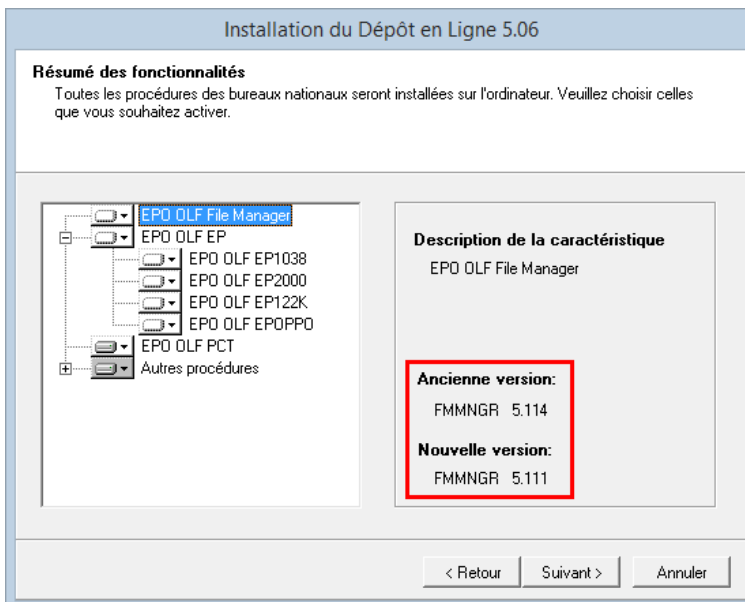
Installation du Dépôt en Ligne 5.06

Résumé des fonctionnalités
Toutes les procédures des bureaux nationaux seront installées sur l'ordinateur. Veuillez choisir celles que vous souhaitez activer.

EPO OLF File Manager
EPO OLF EP
EPO OLF EP1038
EPO OLF EP2000
EPO OLF EP122K
EPO OLF EPOPPO
EPO OLF PCT
Autres procédures

Description de la caractéristique
EPO OLF File Manager

Ancienne version:
FMMNGR 5.114

Nouvelle version:
FMMNGR 5.111

< Retour
Suivant >
Annuler